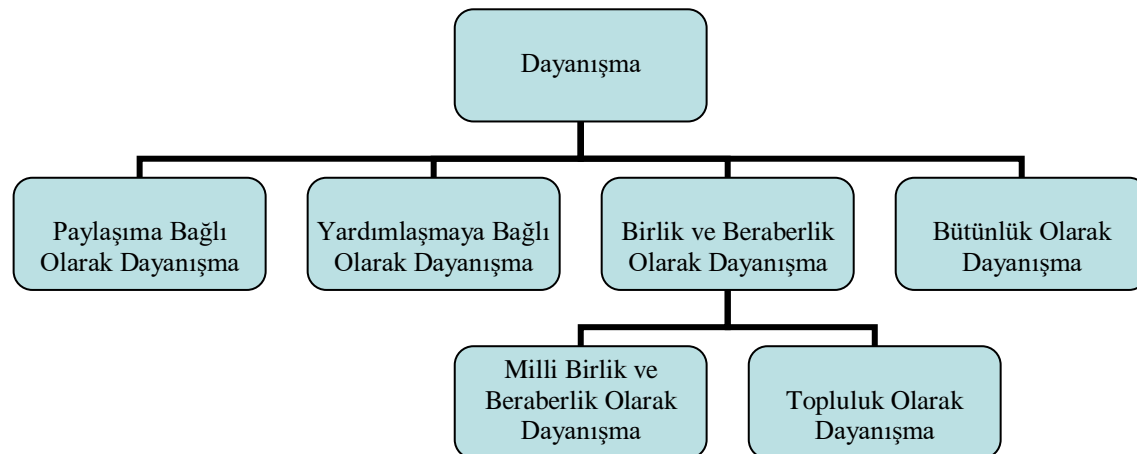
Dayanışma

Paylaşıma Bağlı Olarak Dayanışma

Yardımlaşmaya Bağlı Olarak Dayanışma

Birlik ve Beraberlik Olarak Dayanışma

Bütünlük Olarak Dayanışma

Milli Birlik ve Beraberlik Olarak Dayanışma

Topluluk Olarak Dayanışma